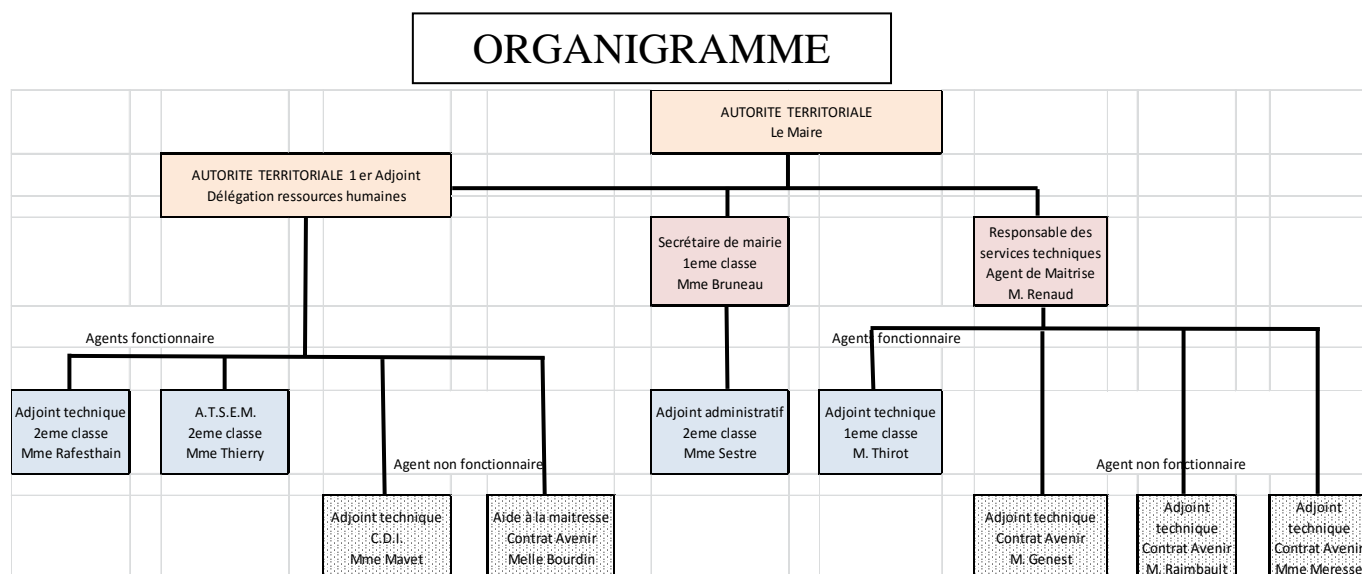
ORGANIGRAMME

AUTORITE TERRITORIALE
Le Maire

AUTORITE TERRITORIALE 1 er Adjoint
Délégation ressources humaines

Secrétaire de mairie
1eme classe
Mme Bruneau

Responsable des services techniques
Agent de Maitrise
M. Renaud

Agents fonctionnaire

Agents fonctionnaire

Adjoint technique
2eme classe
Mme Rafesthain

A.T.S.E.M.
2eme classe
Mme Thierry

Adjoint administratif
2eme classe
Mme Sestre

Adjoint technique
1eme classe
M. Thirot

Agent non fonctionnaire

Agent non fonctionnaire

Adjoint technique
C.D.I.
Mme Mavet

Aide à la maitresse
Contrat Avenir
Melle Bourdin

Adjoint technique
Contrat Avenir
M. Genest

Adjoint
technique
Contrat Avenir
M. Raimbault

Adjoint
technique
Contrat Avenir
Mme Meresse